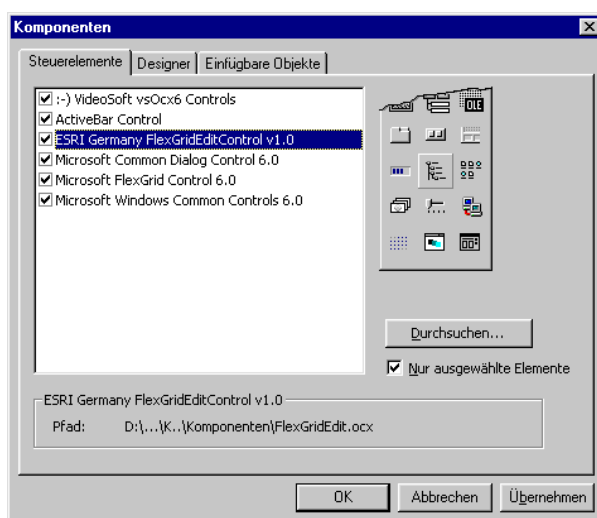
Komponenten

Steuerelemente | Designer | Einfügbare Objekte

☑ :-) VideoSoft vsOcx6 Controls
☑ ActiveBar Control
☑ ESRI Germany FlexGridEditControl v1.0
☑ Microsoft Common Dialog Control 6.0
☑ Microsoft FlexGrid Control 6.0
☑ Microsoft Windows Common Controls 6.0

OLE

Durchsuchen...

☑ Nur ausgewählte Elemente

ESRI Germany FlexGridEditControl v1.0

Pfad: D:\...\K..\Komponenten\FlexGridEdit.ocx

OK | Abbrechen | Übernehmen